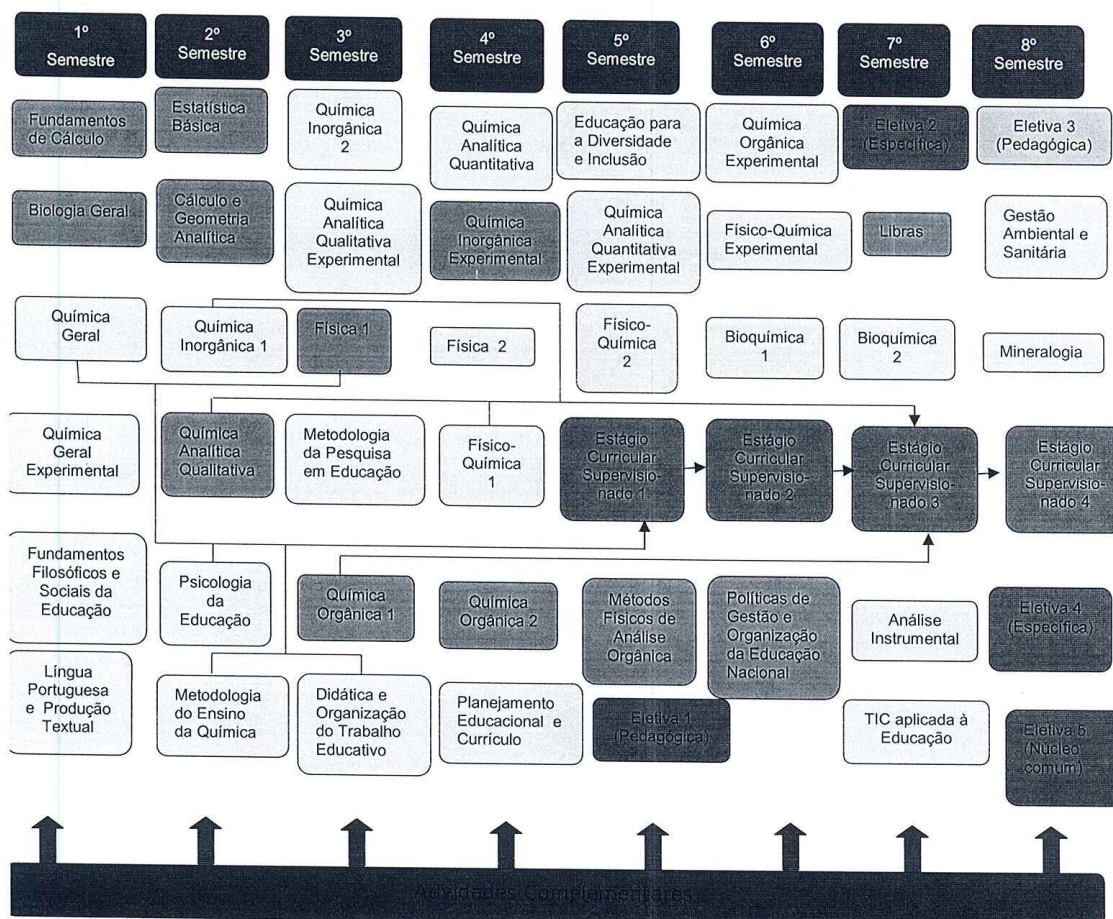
1º Semestre

Fundamentos de Cálculo

Biologia Geral

Química Geral

Química Geral Experimental

Fundamentos Filosóficos e Sociais da Educação

Língua Portuguesa e Produção Textual

2º Semestre

Estatística Básica

Cálculo e Geometria Analítica

Química Inorgânica 1

Física 1

Química Analítica Qualitativa

Psicologia da Educação

Metodologia do Ensino da Química

3º Semestre

Química Inorgânica 2

Química Analítica Qualitativa Experimental

Metodologia da Pesquisa em Educação

Química Orgânica 1

Didática e Organização do Trabalho Educativo

4º Semestre

Química Analítica Quantitativa

Química Inorgânica Experimental

Física 2

Físico-Química 1

Química Orgânica 2

Planejamento Educacional e Currículo

5º Semestre

Educação para a Diversidade e Inclusão

Química Analítica Quantitativa Experimental

Físico-Química 2

Estágio Curricular Supervisionado 1

Métodos Físicos de Análise Orgânica

Eletiva 1 (Pedagógica)

6º Semestre

Química Orgânica Experimental

Físico-Química Experimental

Bioquímica 1

Estágio Curricular Supervisionado 2

Políticas de Gestão e Organização da Educação Nacional

7º Semestre

Eletiva 2 (Específica)

Libras

Bioquímica 2

Estágio Curricular Supervisionado 3

Análise Instrumental

TIC aplicada à Educação

8º Semestre

Eletiva 3 (Pedagógica)

Gestão Ambiental e Sanitária

Mineralogia

Estágio Curricular Supervisionado 4

Eletiva 4 (Específica)

Eletiva 5 (Núcleo comum)

Atividades Complementares